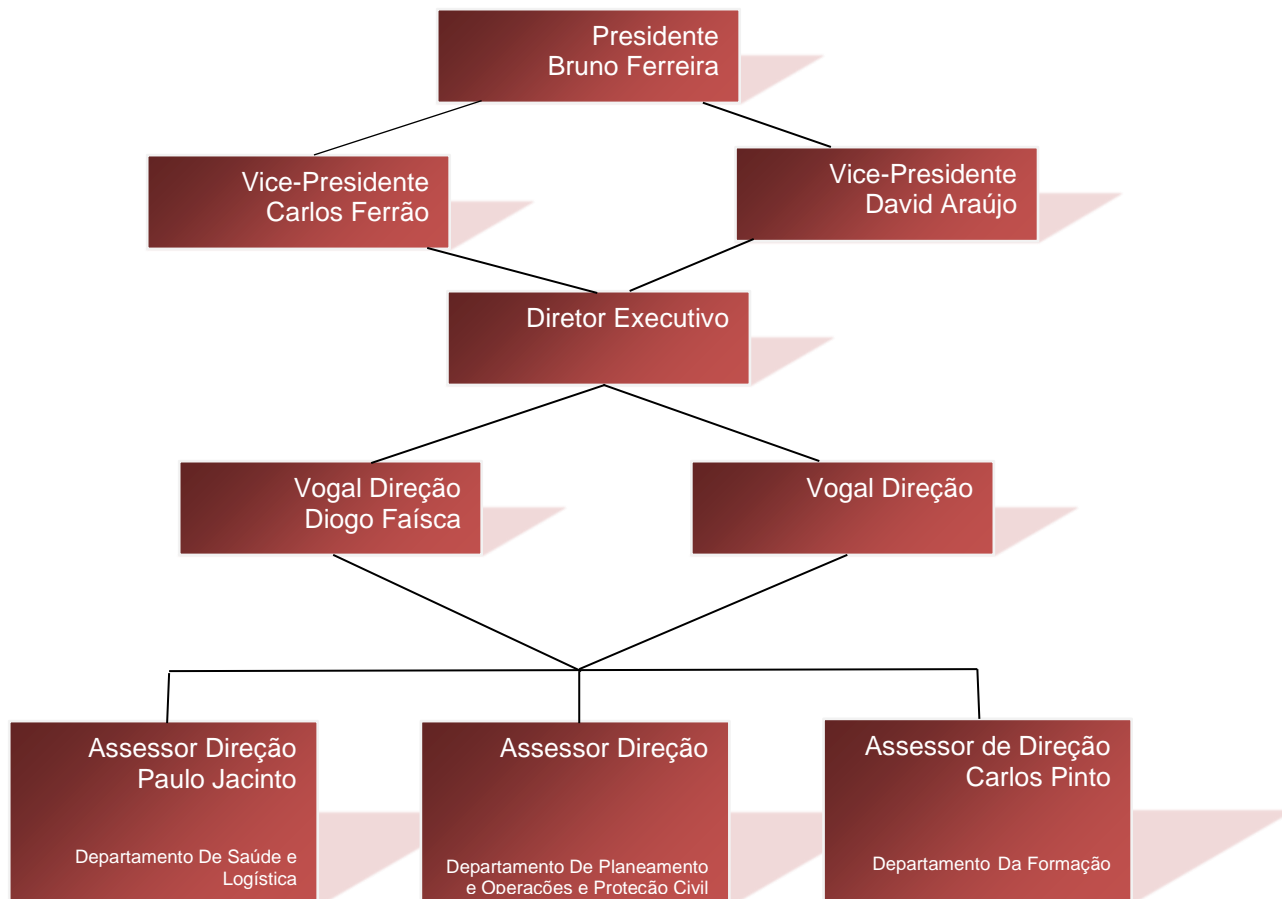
Presidente
Bruno Ferreira

Vice-Presidente
Carlos Ferrão

Vice-Presidente
David Araújo

Diretor Executivo

Vogal Direção
Diogo Faísca

Vogal Direção

Assessor Direção
Paulo Jacinto

Departamento De Saúde e Logística

Assessor Direção

Departamento De Planeamento e Operações e Proteção Civil

Assessor de Direção
Carlos Pinto

Departamento Da Formação